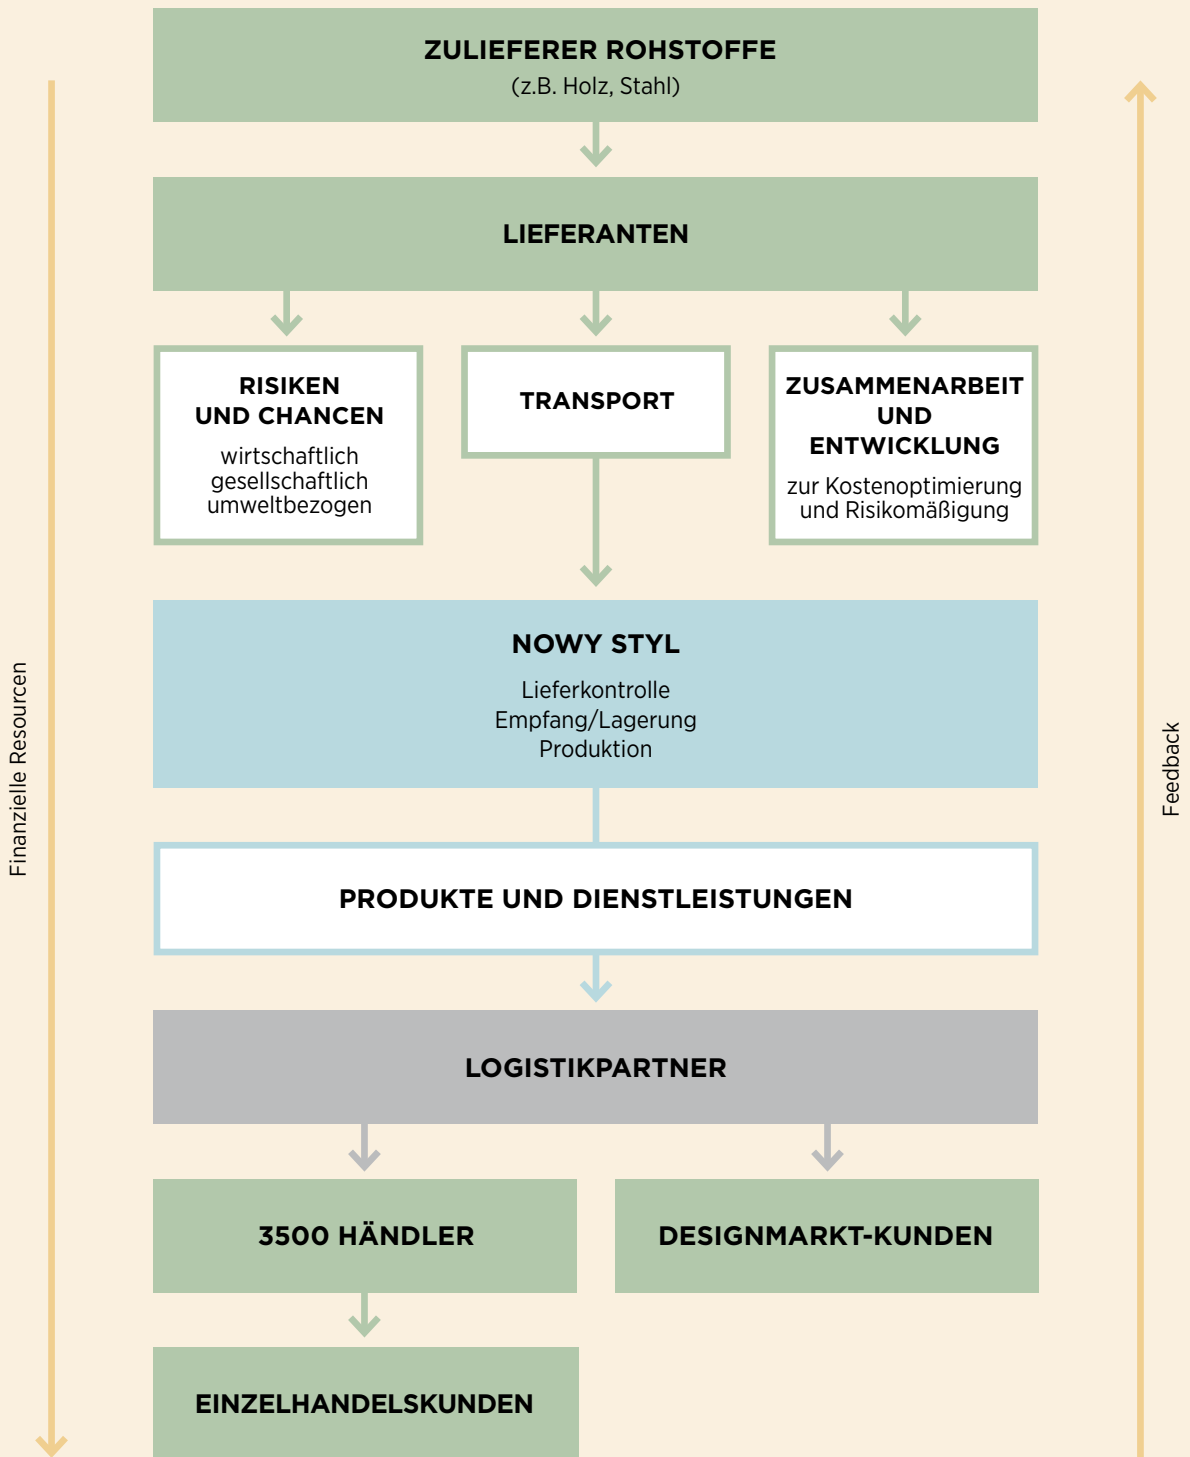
Finanzielle Resourcen

ZULIEFERER ROHSTOFFE
(z.B. Holz, Stahl)

LIEFERANTEN

RISIKEN UND CHANCEN
wirtschaftlich
gesellschaftlich
umweltbezogen

TRANSPORT

ZUSAMMENARBEIT UND ENTWICKLUNG
zur Kostenoptimierung und Risikomäßigung

NOWY STYL
Lieferkontrolle
Empfang/Lagerung
Produktion

PRODUKTE UND DIENSTLEISTUNGEN

LOGISTIKPARTNER

3500 HÄNDLER

DESIGNMARKT-KUNDEN

EINZELHANDELSKUNDEN

Feedback